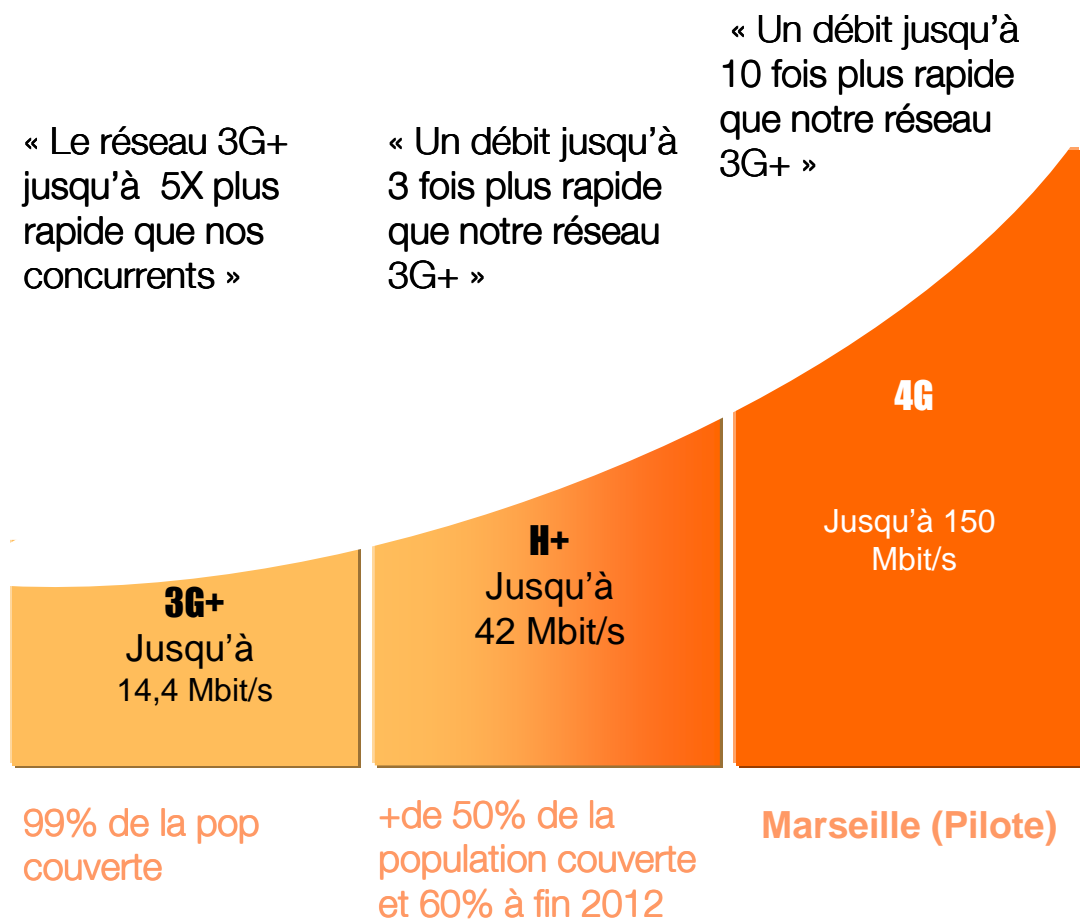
« Un débit jusqu'à 10 fois plus rapide que notre réseau 3G+ »

« Le réseau 3G+ jusqu'à 5X plus rapide que nos concurrents »

« Un débit jusqu'à 3 fois plus rapide que notre réseau 3G+ »

4G

Jusqu'à 150 Mbit/s

H+
Jusqu'à
42 Mbit/s

3G+
Jusqu'à
14,4 Mbit/s

99% de la pop couverte

+de 50% de la population couverte et 60% à fin 2012

Marseille (Pilote)